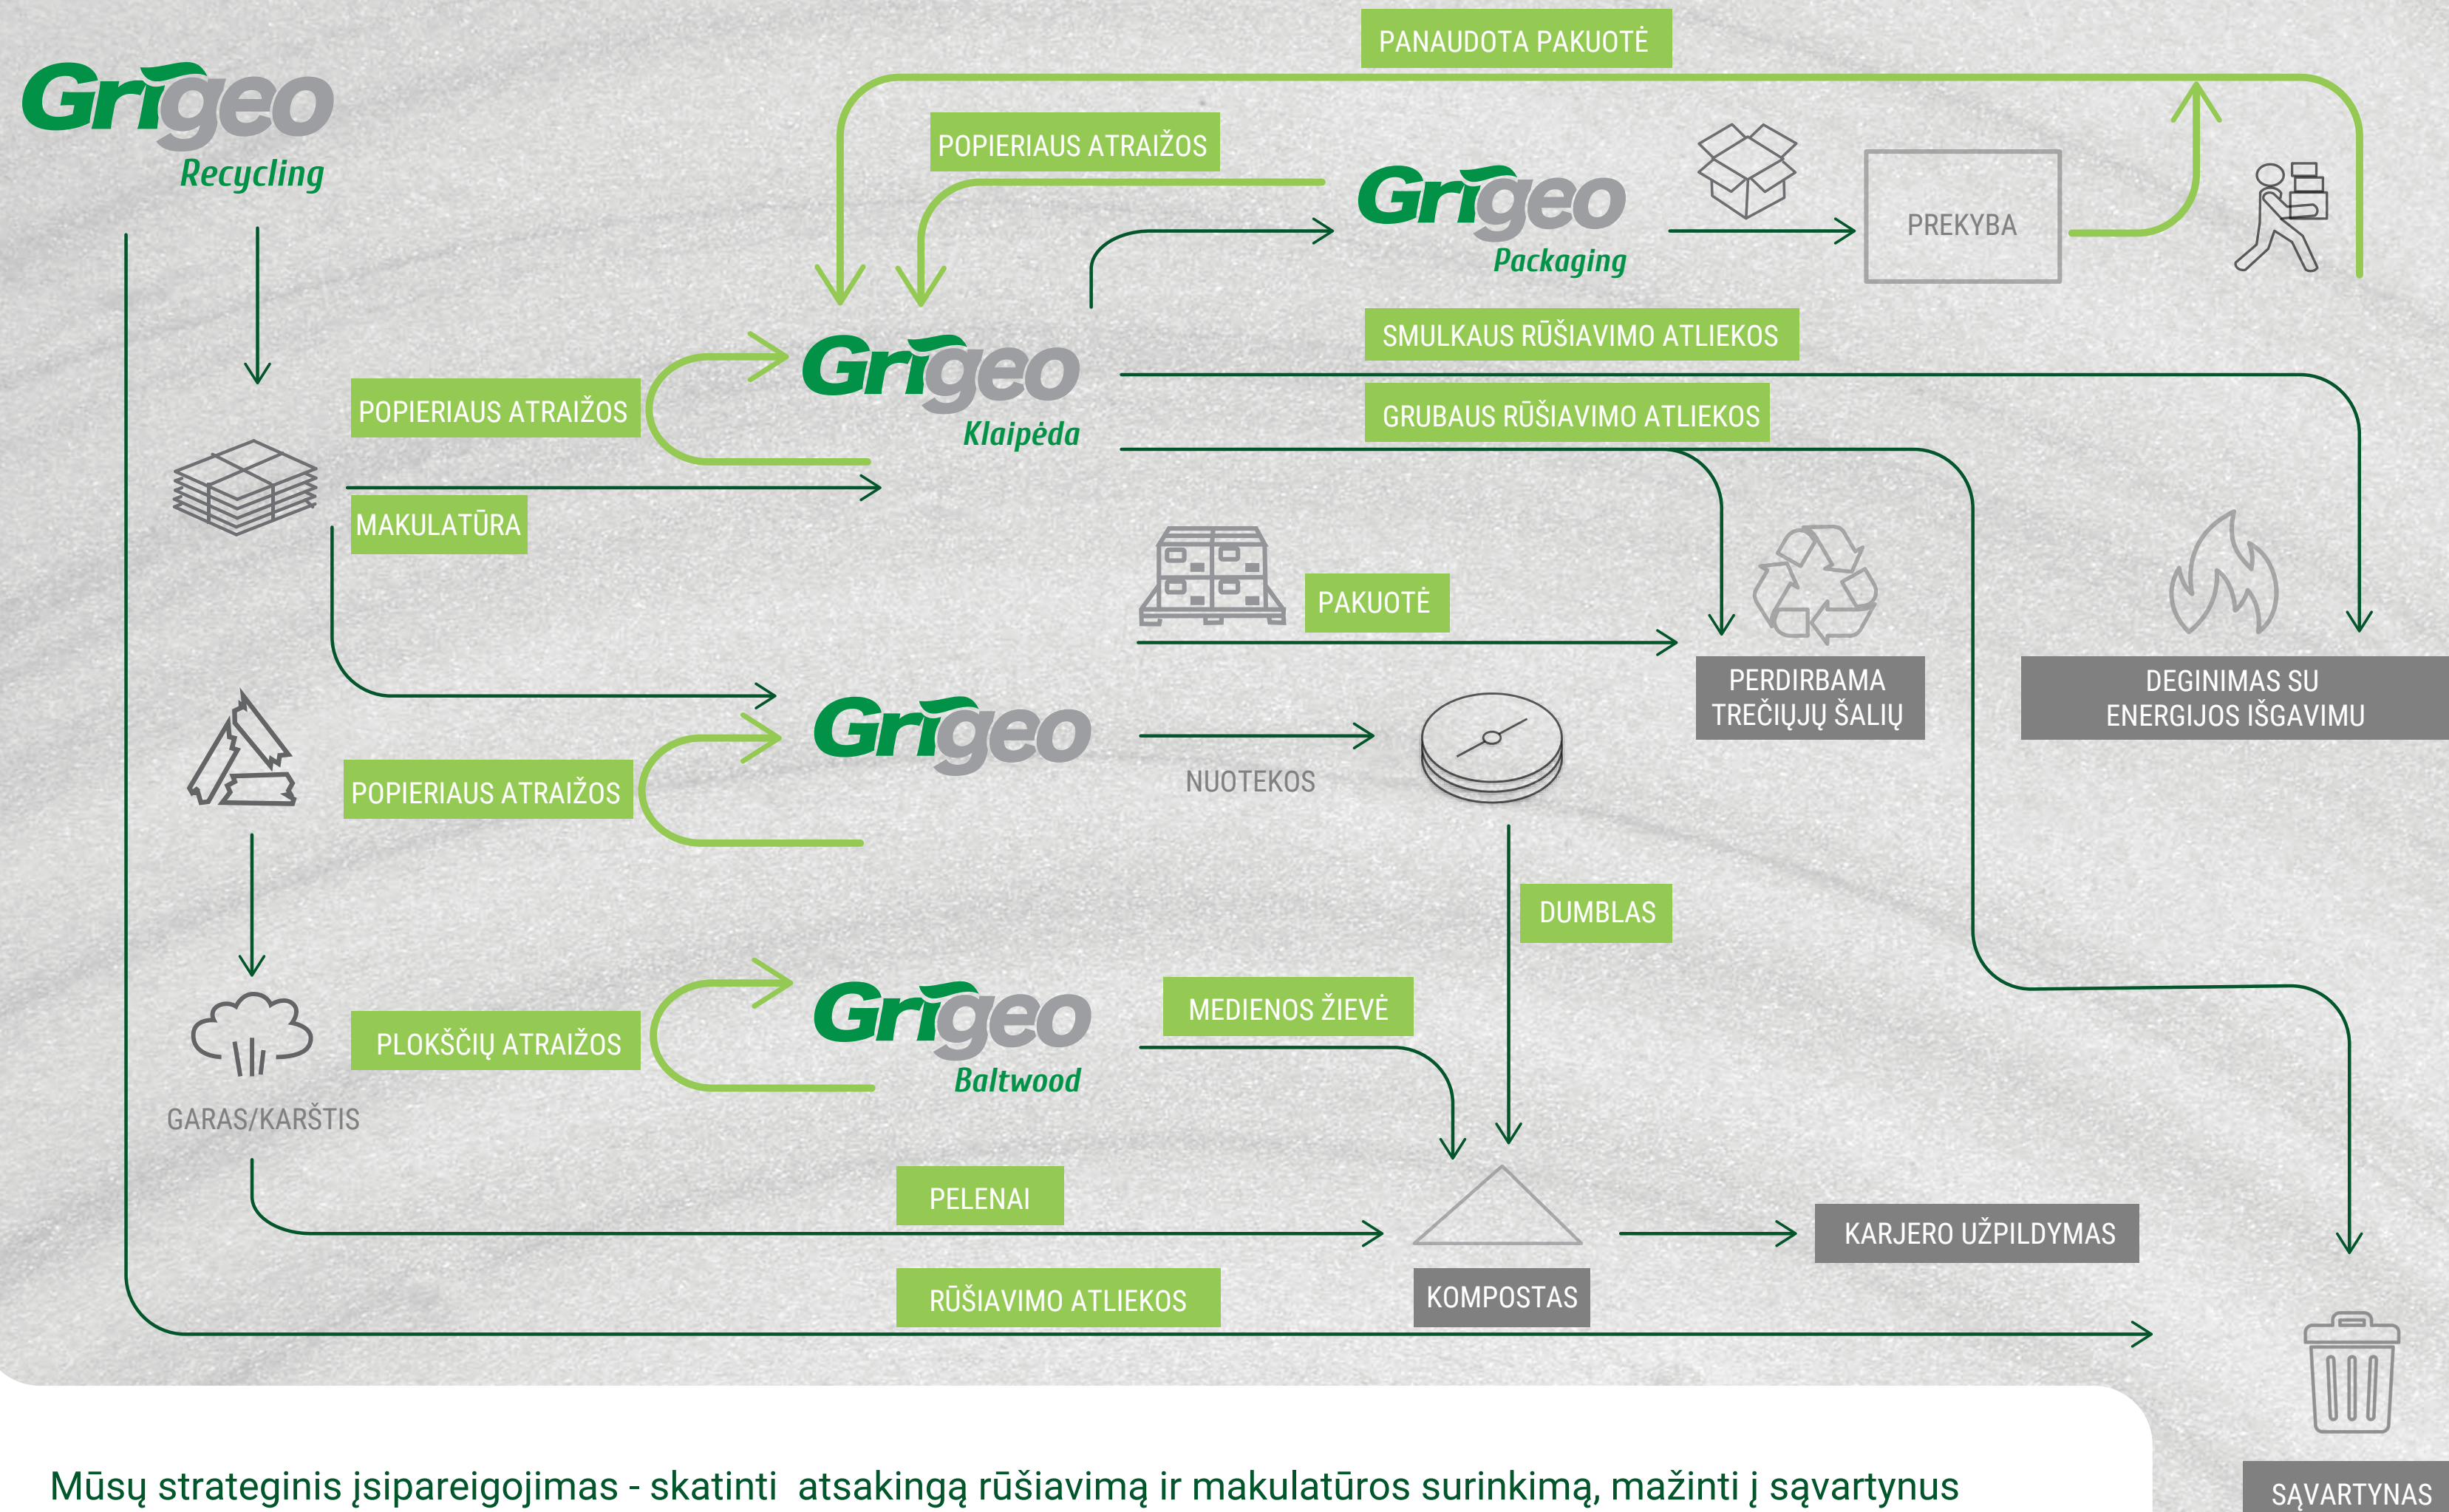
Grigeo Recycling

PANAUDOTA PAKUOTĖ

POPIERIAUS ATRAIŽOS

Grigeo Packaging

PREKYBA

SMULKAUS RŪŠIAVIMO ATLIEKOS

POPIERIAUS ATRAIŽOS

Grigeo Klaipėda

GRUBAUS RŪŠIAVIMO ATLIEKOS

MAKULATŪRA

PAKUOTĖ

PERDIRBAMA TREČIŲJŲ ŠALIŲ

DEGINIMAS SU ENERGIJOS IŠGAVIMU

Grigeo

POPIERIAUS ATRAIŽOS

NUOTEKOS

DUMBLAS

MEDIENOS ŽIEVĖ

PLOKŠČIŲ ATRAIŽOS

Grigeo Baltwood

GARAS/KARŠTIS

PELENAI

KARJERO UŽPILDYMAS

RŪŠIAVIMO ATLIEKOS

KOMPOSTAS

SĄVARTYNAS

Mūsų strateginis įsipareigojimas - skatinti atsakingą rūšiavimą ir makulatūros surinkimą, mažinti į sąvartynus